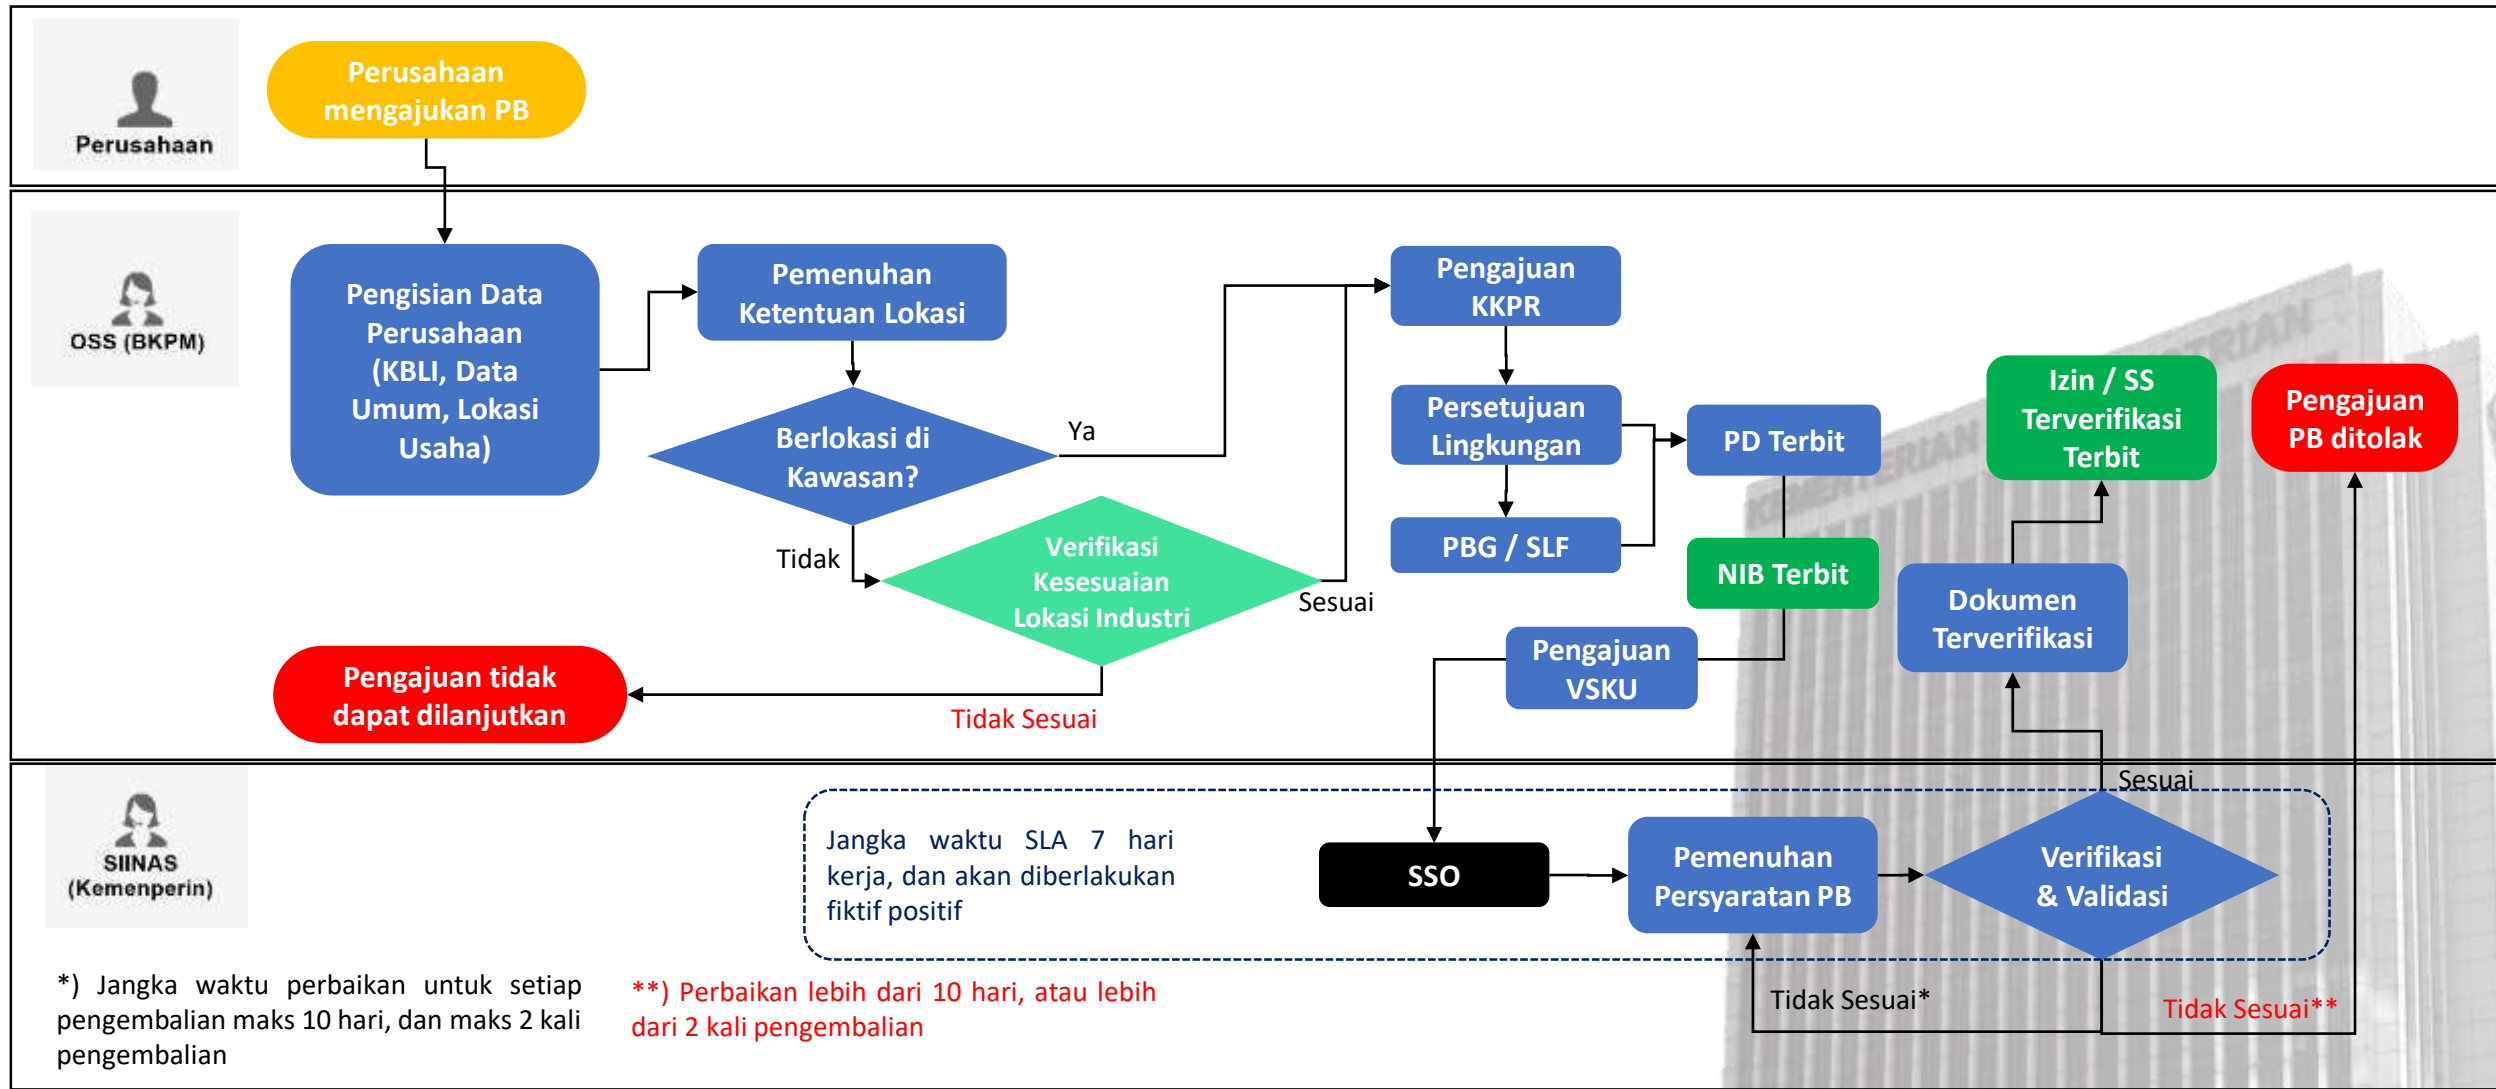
Perusahaan

Perusahaan mengajukan PB

OSS (BKPM)

Pengisian Data Perusahaan (KBLI, Data Umum, Lokasi Usaha)

Pemenuhan Ketentuan Lokasi

Berlokasi di Kawasan?

Ya

Tidak

Verifikasi Kesesuaian Lokasi Industri

Sesuai

Pengajuan tidak dapat dilanjutkan

Tidak Sesuai

Pengajuan KKPR

Persetujuan Lingkungan

PBG / SLF

PD Terbit

NIB Terbit

Pengajuan VSKU

Izin / SS Terverifikasi Terbit

Dokumen Terverifikasi

Pengajuan PB ditolak

SIINAS (Kemenperin)

Jangka waktu SLA 7 hari kerja, dan akan diberlakukan fiktif positif

SSO

Pemenuhan Persyaratan PB

Verifikasi & Validasi

Sesuai

Tidak Sesuai*

Tidak Sesuai**

*) Jangka waktu perbaikan untuk setiap pengembalian maks 10 hari, dan maks 2 kali pengembalian

**) Perbaikan lebih dari 10 hari, atau lebih dari 2 kali pengembalian